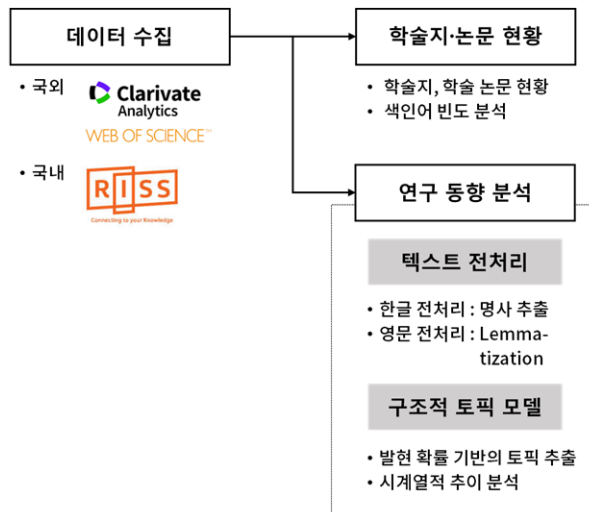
데이터 수집

• 국외

Clarivate Analytics

WEB OF SCIENCE™

• 국내

RISS

Connecting to your Knowledge

학술지·논문 현황

• 학술지, 학술 논문 현황
• 색인어 빈도 분석

연구 동향 분석

텍스트 전처리

• 한글 전처리 : 명사 추출
• 영문 전처리 : Lemmatization

구조적 토픽 모델

• 발현 확률 기반의 토픽 추출
• 시계열적 추이 분석